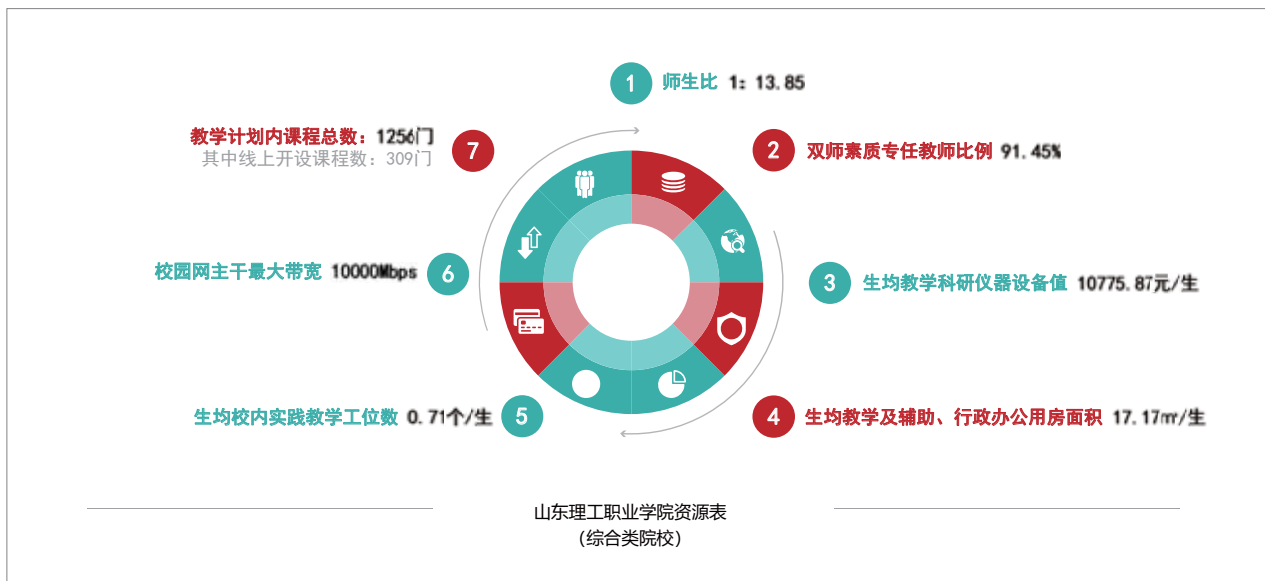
1 师生比 1：13.85

7 教学计划内课程总数：1256门
其中线上开设课程数：309门

2 双师素质专任教师比例 91.45%

6 校园网主干最大带宽 10000Mbps

3 生均教学科研仪器设备值 10775.87元/生

5 生均校内实践教学工位数 0.71个/生

4 生均教学及辅助、行政办公用房面积 17.17㎡/生

山东理工职业学院资源表
（综合类院校）